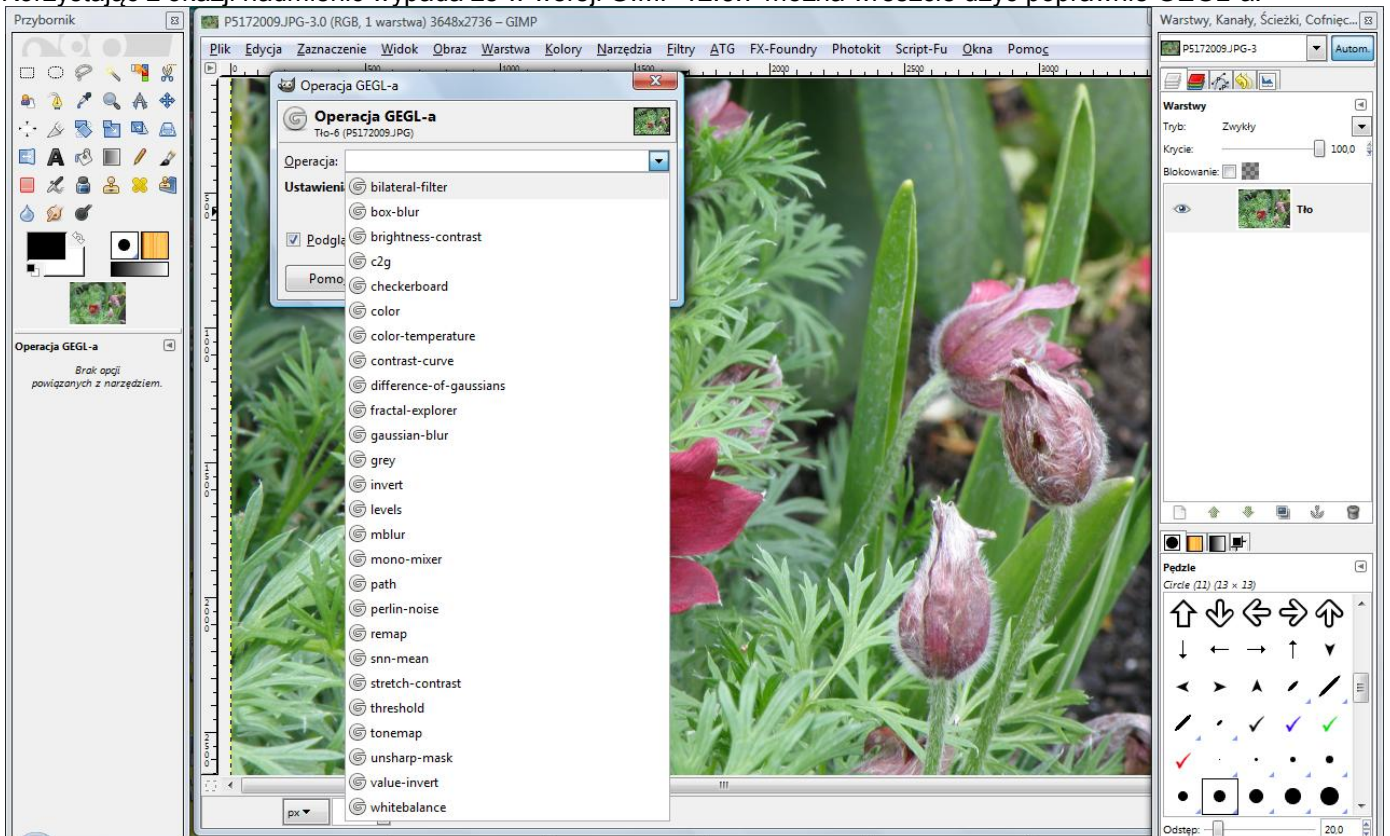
Przybornik

P5172009.JPG-3.0 (RGB, 1 warstwa) 3648x2736 – GIMP

Plik Edycja Zaznaczenie Widok Obraz Warstwa Kolory Narzędzia Filtry ATG FX-Foundry Photokit Script-Fu Okna Pomoc

Operacja GEGL-a

Operacja GEGL-a
Tło-6 (P5172009.JPG)

Operacja:

Ustawienia

Podgląd

Pomoc

bilateral-filter
box-blur
brightness-contrast
c2g
checkerboard
color
color-temperature
contrast-curve
difference-of-gaussians
fractal-explorer
gaussian-blur
grey
invert
levels
mblur
mono-mixer
path
perlin-noise
remap
snn-mean
stretch-contrast
threshold
tonemap
unsharp-mask
value-invert
whitebalance

Operacja GEGL-a

Brak opcji powiązanych z narzędziem.

px

Warstwy, Kanały, Ścieżki, Cofnięc...

P5172009.JPG-3

Autom.

Warstwy

Tryb: Zwykły

Krycie: 100.0

Blokowanie:

Tło

Pędzle

Circle (11) (13 × 13)

Odstęp: 20.0